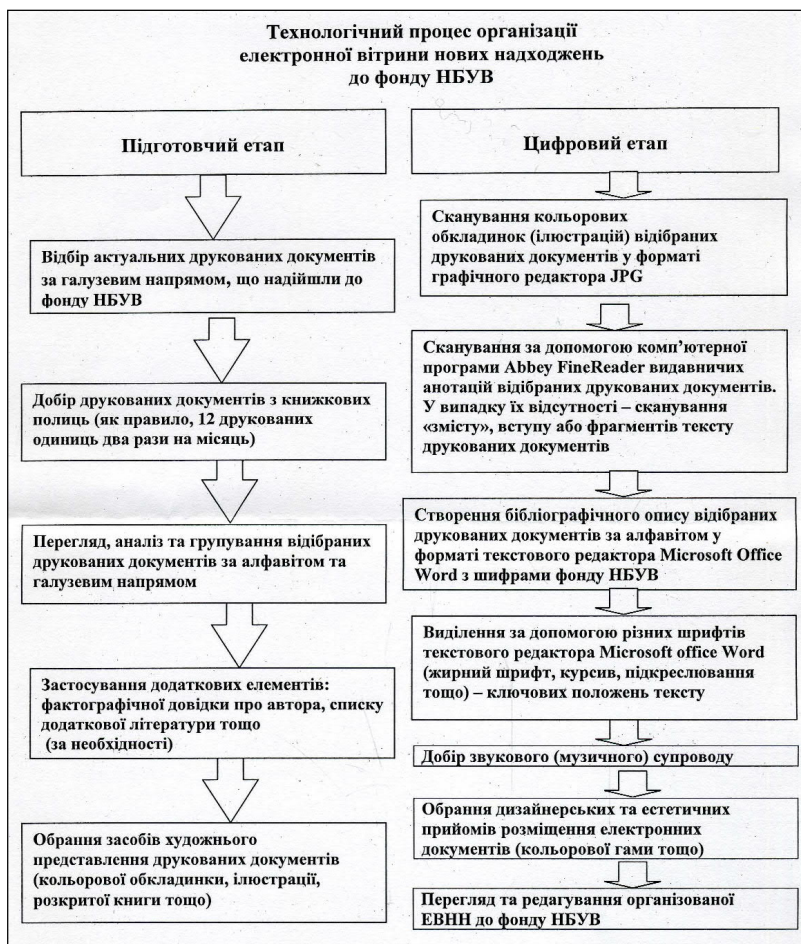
Технологічний процес організації електронної вітрини нових надходжень до фонду НБУВ

Підготовчий етап

Відбір актуальних друкованих документів за галузевим напрямом, що надійшли до фонду НБУВ

Добір друкованих документів з книжкових полиць (як правило, 12 друкованих одиниць два рази на місяць)

Перегляд, аналіз та групування відібраних друкованих документів за алфавітом та галузевим напрямом

Застосування додаткових елементів: фактографічної довідки про автора, списку додаткової літератури тощо (за необхідності)

Обрання засобів художнього представлення друкованих документів (кольорової обкладинки, ілюстрації, розкритої книги тощо)

Цифровий етап

Сканування кольорових обкладинок (ілюстрацій) відібраних друкованих документів у форматі графічного редактора JPG

Сканування за допомогою комп'ютерної програми Abbey FineReader видавничих анотацій відібраних друкованих документів. У випадку їх відсутності – сканування «змісту», вступу або фрагментів тексту друкованих документів

Створення бібліографічного опису відібраних друкованих документів за алфавітом у форматі текстового редактора Microsoft Office Word з шифрами фонду НБУВ

Виділення за допомогою різних шрифтів текстового редактора Microsoft office Word (жирний шрифт, курсив, підкреслювання тощо) – ключових положень тексту

Добір звукового (музичного) супроводу

Обрання дизайнерських та естетичних прийомів розміщення електронних документів (кольорової гами тощо)

Перегляд та редагування організованої ЕВНН до фонду НБУВ